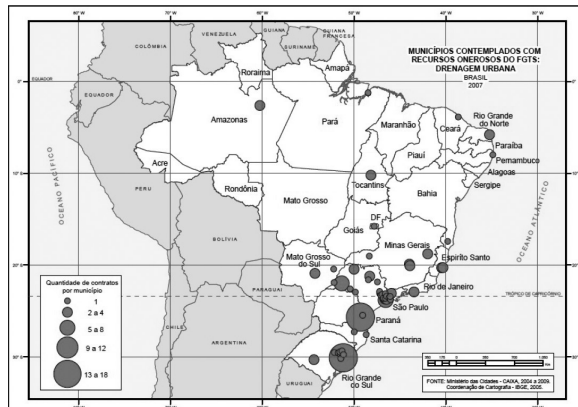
80° W
70° W
60° W
50° W
40° W
30° W

MUNICÍPIOS CONTEMPLADOS COM RECURSOS ONEROSOS DO FGTS: DRENAGEM URBANA
BRASIL
2007

COLÔMBIA
VENEZUELA
GUIANA
SURINAME
GUIANA FRANCESA
EQUADOR
EQUADOR
PERU
BOLÍVIA
PARAGUAI
CHILE
ARGENTINA
URUGUAI
OCEANO PACÍFICO
OCEANO ATLÂNTICO
TRÓPICO DE CAPRICÓRNIO

Roraima
Amapá
Amazonas
Pará
Maranhão
Ceará
Rio Grande do Norte
Paraíba
Pernambuco
Alagoas
Sergipe
Piauí
Acre
Rondônia
Mato Grosso
Tocantins
Bahia
DF
Goiás
Minas Gerais
Espírito Santo
Mato Grosso do Sul
Rio de Janeiro
São Paulo
Paraná
Santa Catarina
Rio Grande do Sul

0°
10° S
20° S
30° S

Quantidade de contratos por município
1
2 a 4
5 a 8
9 a 12
13 a 18

km

FONTE: Ministério das Cidades - CAIXA, 2004 a 2009.
Coordenação de Cartografia - IBGE, 2005.